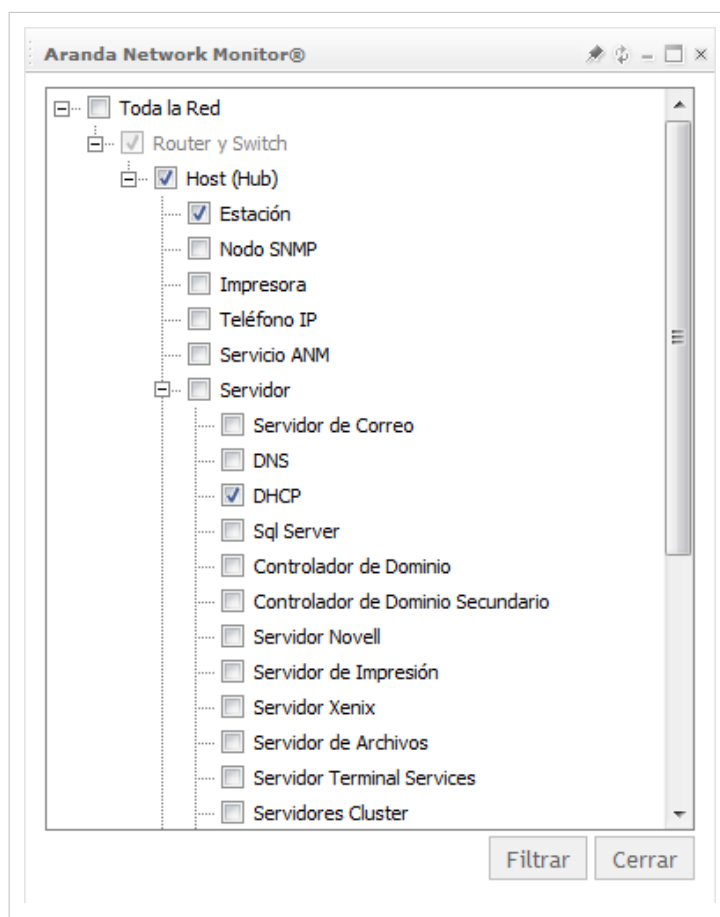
Aranda Network Monitor®

Toda la Red
Router y Switch
Host (Hub)
Estación
Nodo SNMP
Impresora
Teléfono IP
Servicio ANM
Servidor
Servidor de Correo
DNS
DHCP
Sql Server
Controlador de Dominio
Controlador de Dominio Secundario
Servidor Novell
Servidor de Impresión
Servidor Xenix
Servidor de Archivos
Servidor Terminal Services
Servidores Cluster

Filtrar
Cerrar